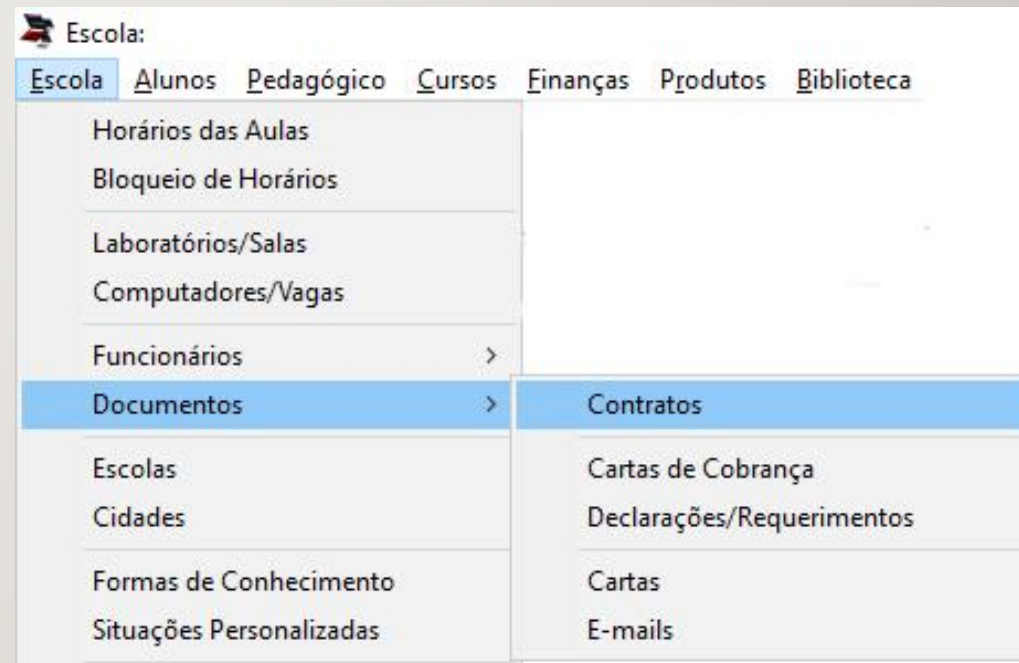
Escola:

Escola Alunos Pedagógico Cursos Finanças Produtos Biblioteca

Horários das Aulas
Bloqueio de Horários

Laboratórios/Salas
Computadores/Vagas

Funcionários >
Documentos >

Escolas
Cidades

Formas de Conhecimento
Situações Personalizadas

Contratos

Cartas de Cobrança
Declarações/Requerimentos

Cartas
E-mails